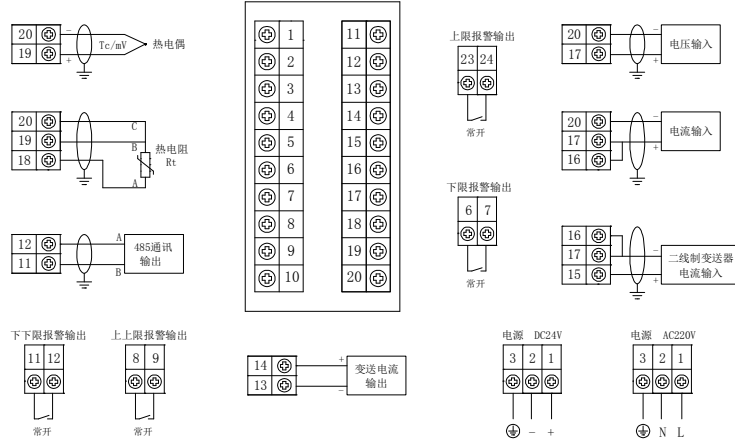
20
19
Tc/mV
热电偶
+
-

20
19
18
C
B
A
热电阻
Rt

12
11
A
B
485通讯
输出

1 11
2 12
3 13
4 14
5 15
6 16
7 17
8 18
9 19
10 20

上限报警输出
23 24
常开

下限报警输出
6 7
常开

20
17
-
+
电压输入

20
17
16
-
+
电流输入

16
17
15
-
+
二线制变送器
电流输入

下下限报警输出
11 12
常开

上上限报警输出
8 9
常开

14
13
+
-
变送电流
输出

电源 DC24V
3 2 1
- +

电源 AC220V
3 2 1
N L